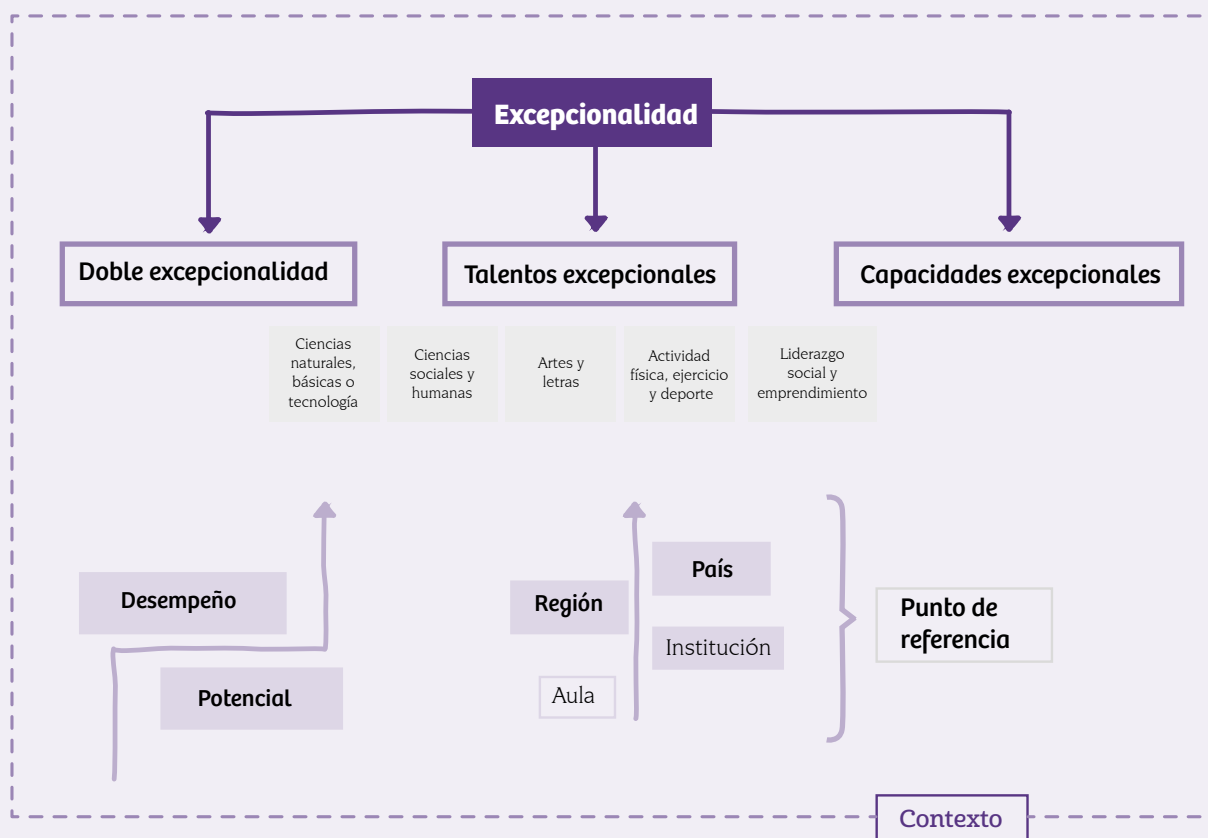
Excepcionalidad

Doble excepcionalidad

Talentos excepcionales

Capacidades excepcionales

Ciencias naturales, básicas o tecnología

Ciencias sociales y humanas

Artes y letras

Actividad física, ejercicio y deporte

Liderazgo social y emprendimiento

Desempeño

Potencial

País

Región

Institución

Aula

Punto de referencia

Contexto